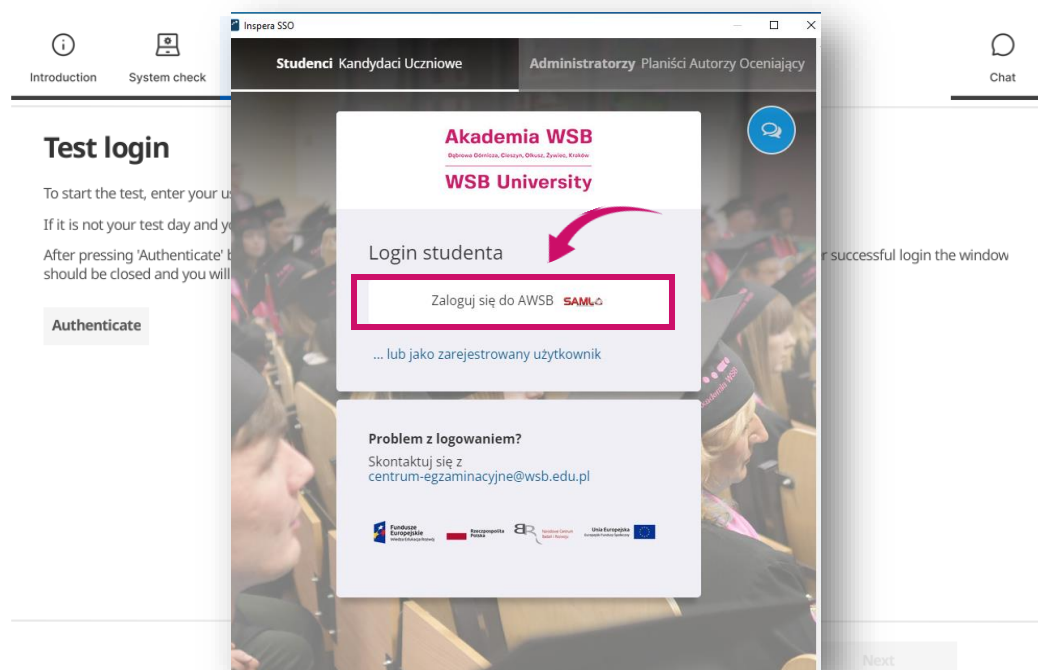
Introduction

System check

Chat

Test login

To start the test, enter your u

If it is not your test day and y

After pressing 'Authenticate' b should be closed and you will

r successful login the window

Authenticate

Next

Inspera SSO

Studenci Kandydaci Uczniowie

Administratorzy Planiści Autorzy Oceniający

Akademia WSB

Dąbrowa Górnicza, Cieszyn, Olkusz, Żywiec, Kraków

WSB University

Login studenta

Zaloguj się do AWSB SAML

... lub jako zarejestrowany użytkownik

Problem z logowaniem?

Skontaktuj się z
centrum-egzaminacyjne@wsb.edu.pl

Fundusze Europejskie Wiedza Edukacja Rozwój

Rzeczpospolita Polska

Unia Europejska Europejski Fundusz Społeczny